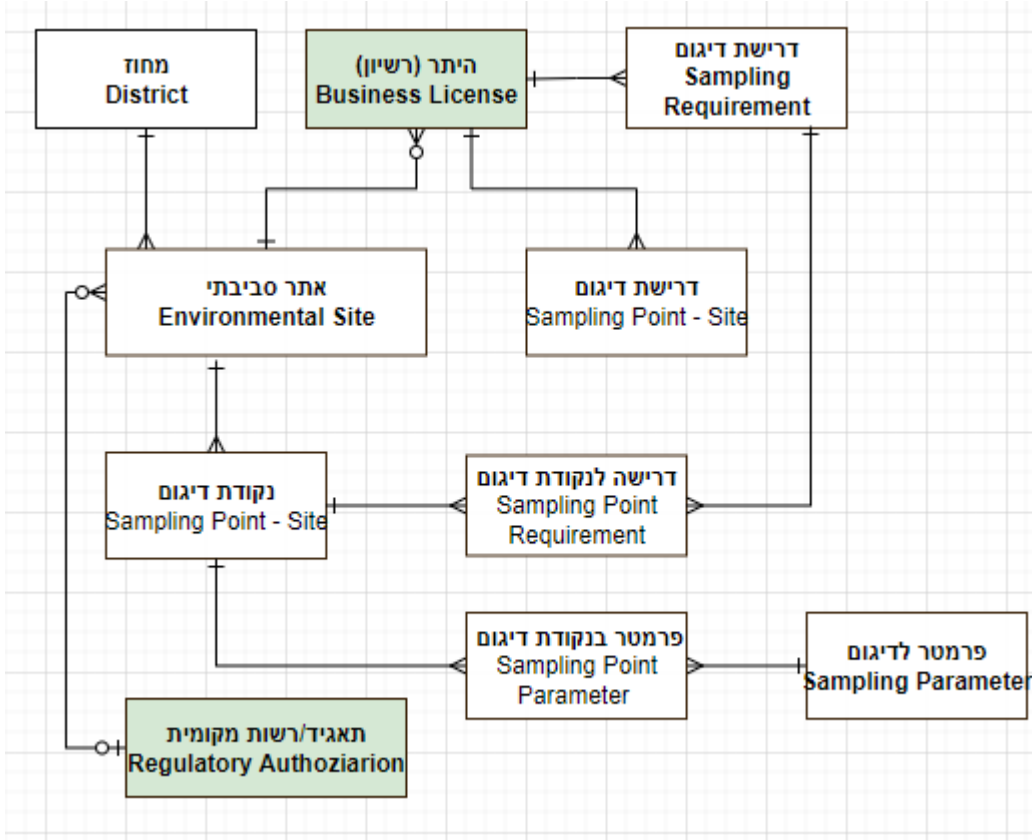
מחוז
District

היתר (רשיון)
Business License

דרישת דיגום
Sampling Requirement

אתר סביבתי
Environmental Site

דרישת דיגום
Sampling Point - Site

נקודת דיגום
Sampling Point - Site

דרישה לנקודת דיגום
Sampling Point Requirement

פרמטר בנקודת דיגום
Sampling Point Parameter

פרמטר לדיגום
Sampling Parameter

תאגיד/רשות מקומית
Regulatory Authoziarion